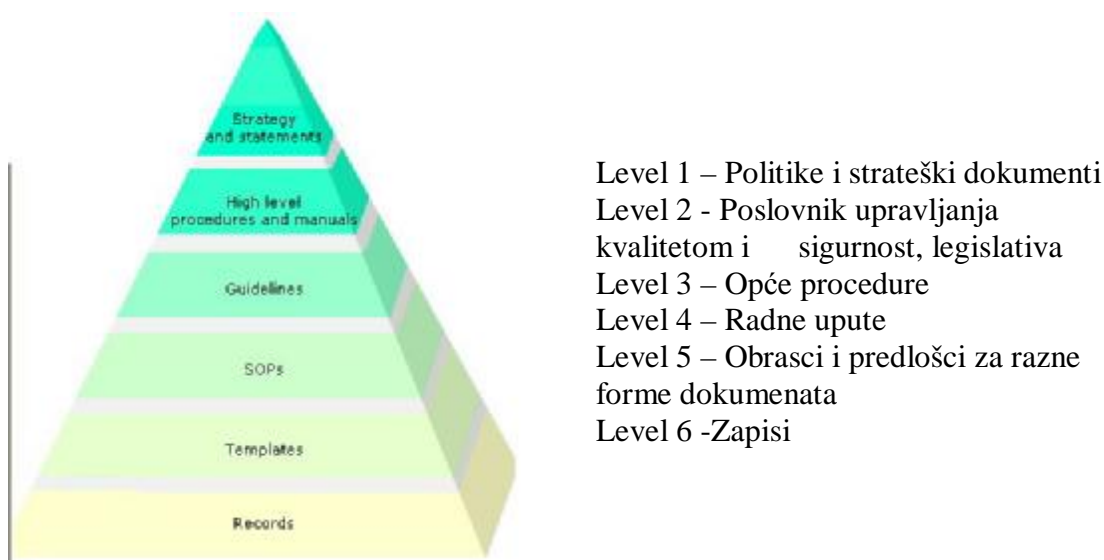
Strategy and statements

High level procedures and manuals

Guidelines

SOPs

Templates

Records

Level 1 – Politike i strateški dokumenti
Level 2 - Poslovnik upravljanja kvalitetom i sigurnost, legislativa
Level 3 – Opće procedure
Level 4 – Radne upute
Level 5 – Obrasci i predlošci za razne forme dokumenata
Level 6 -Zapisi